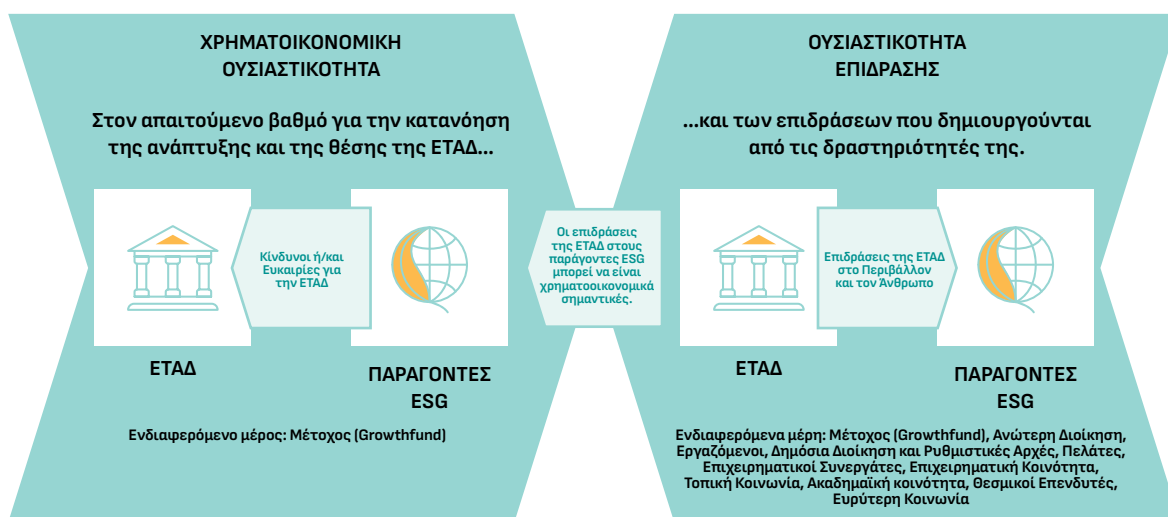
ΧΡΗΜΑΤΟΙΚΟΝΟΜΙΚΗ ΟΥΣΙΑΣΤΙΚΟΤΗΤΑ

Στον απαιτούμενο βαθμό για την κατανόηση της ανάπτυξης και της θέσης της ΕΤΑΔ...

Κίνδυνοι ή/και Ευκαιρίες για την ΕΤΑΔ

ΕΤΑΔ

ΠΑΡΑΓΟΝΤΕΣ ESG

Ενδιαφερόμενο μέρος: Μέτοχος (Growthfund)

Οι επιδράσεις της ΕΤΑΔ στους παράγοντες ESG μπορεί να είναι χρηματοοικονομικά σημαντικές.

ΟΥΣΙΑΣΤΙΚΟΤΗΤΑ ΕΠΙΔΡΑΣΗΣ

...και των επιδράσεων που δημιουργούνται από τις δραστηριότητές της.

Επιδράσεις της ΕΤΑΔ στο Περιβάλλον και τον Άνθρωπο

ΕΤΑΔ

ΠΑΡΑΓΟΝΤΕΣ ESG

Ενδιαφερόμενα μέρη: Μέτοχος (Growthfund), Ανώτερη Διοίκηση, Εργαζόμενοι, Δημόσια Διοίκηση και Ρυθμιστικές Αρχές, Πελάτες, Επιχειρηματικοί Συνεργάτες, Επιχειρηματική Κοινότητα, Τοπική Κοινωνία, Ακαδημαϊκή κοινότητα, Θεσμικοί Επενδυτές, Ευρύτερη Κοινωνία